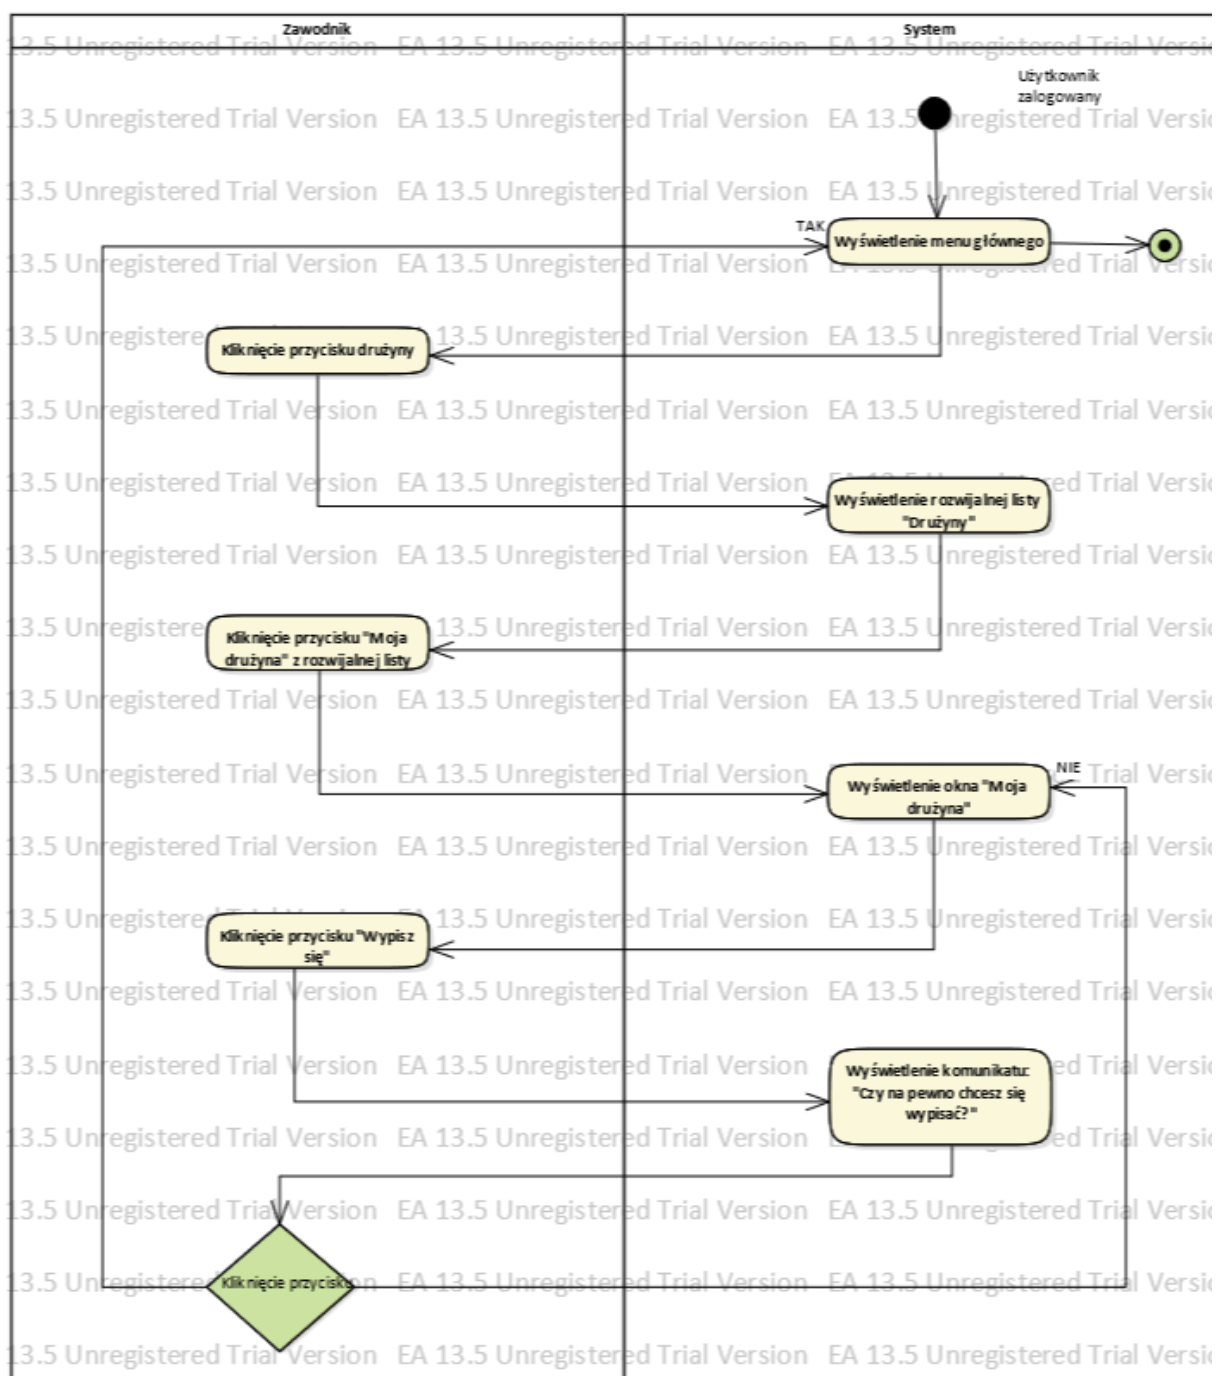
Zawodnik

System

Użytkownik zalogowany

TAK

Wyświetlenie menu głównego

Kliknięcie przycisku drużyny

Wyświetlenie rozwijalnej listy "Drużyny"

Kliknięcie przycisku "Moja drużyna" z rozwijalnej listy

NIE

Wyświetlenie okna "Moja drużyna"

Kliknięcie przycisku "Wypisz się"

Wyświetlenie komunikatu: "Czy na pewno chcesz się wypisać?"

Kliknięcie przycisku

13.5 Unregistered Trial Version EA 13.5 Unregistered Trial Version EA 13.5 Unregistered Trial Versio